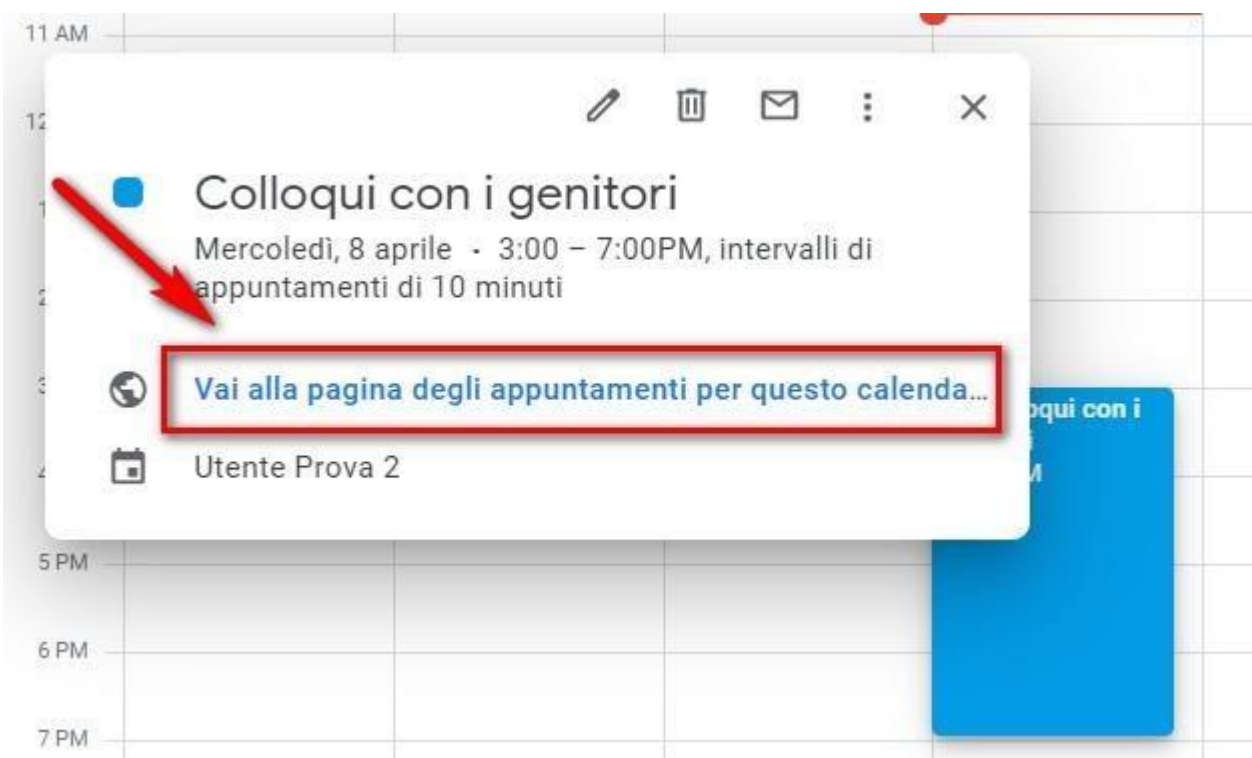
11 AM

12

Colloqui con i genitori

Mercoledì, 8 aprile · 3:00 – 7:00PM, intervalli di appuntamenti di 10 minuti

Vai alla pagina degli appuntamenti per questo calenda...

Utente Prova 2

oqui con i

M

5 PM

6 PM

7 PM